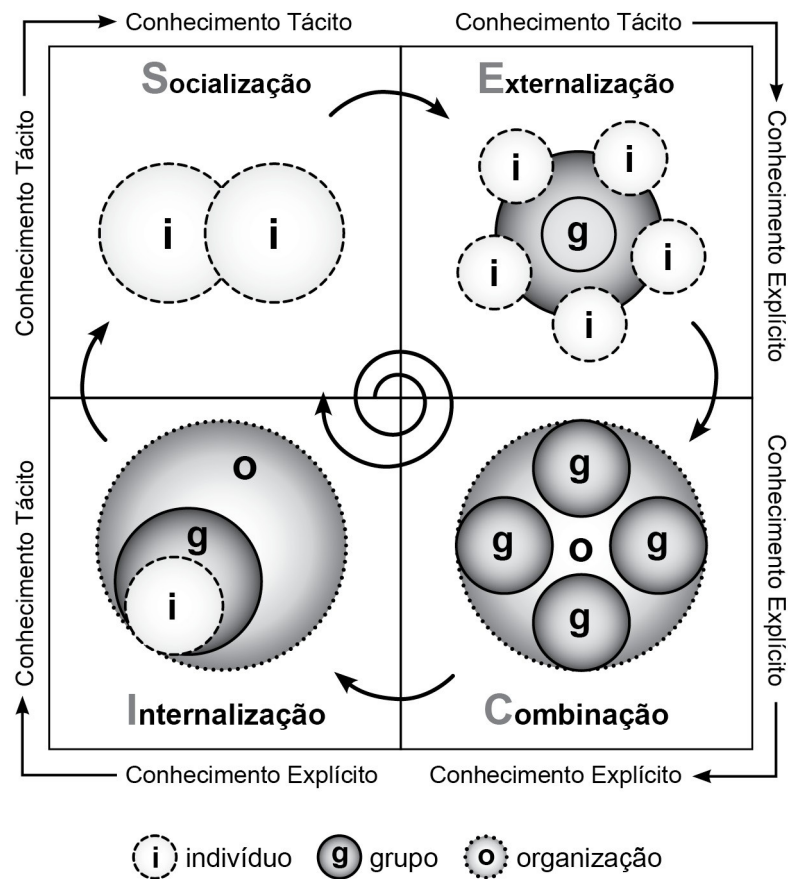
Conhecimento Tácito
Conhecimento Tácito
Conhecimento Tácito
Conhecimento Explícito

Socialização
Externalização

i i

i i
g
i i
i

o
g
i

g
g o g
g

Internalização
Combinação

Conhecimento Tácito
Conhecimento Explícito

Conhecimento Explícito
Conhecimento Explícito

i indivíduo g grupo o organização